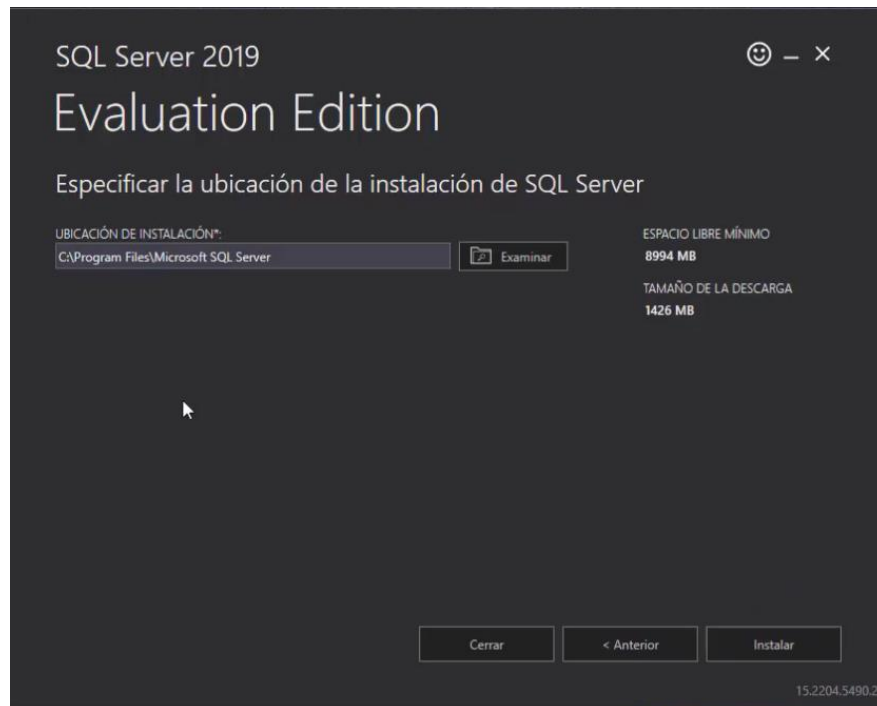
SQL Server 2019

Evaluation Edition

Especificar la ubicación de la instalación de SQL Server

UBICACIÓN DE INSTALACIÓN*:

C:\Program Files\Microsoft SQL Server

Examinar

ESPACIO LIBRE MÍNIMO

8994 MB

TAMAÑO DE LA DESCARGA

1426 MB

Cerrar

< Anterior

Instalar

15.2204.5490.2